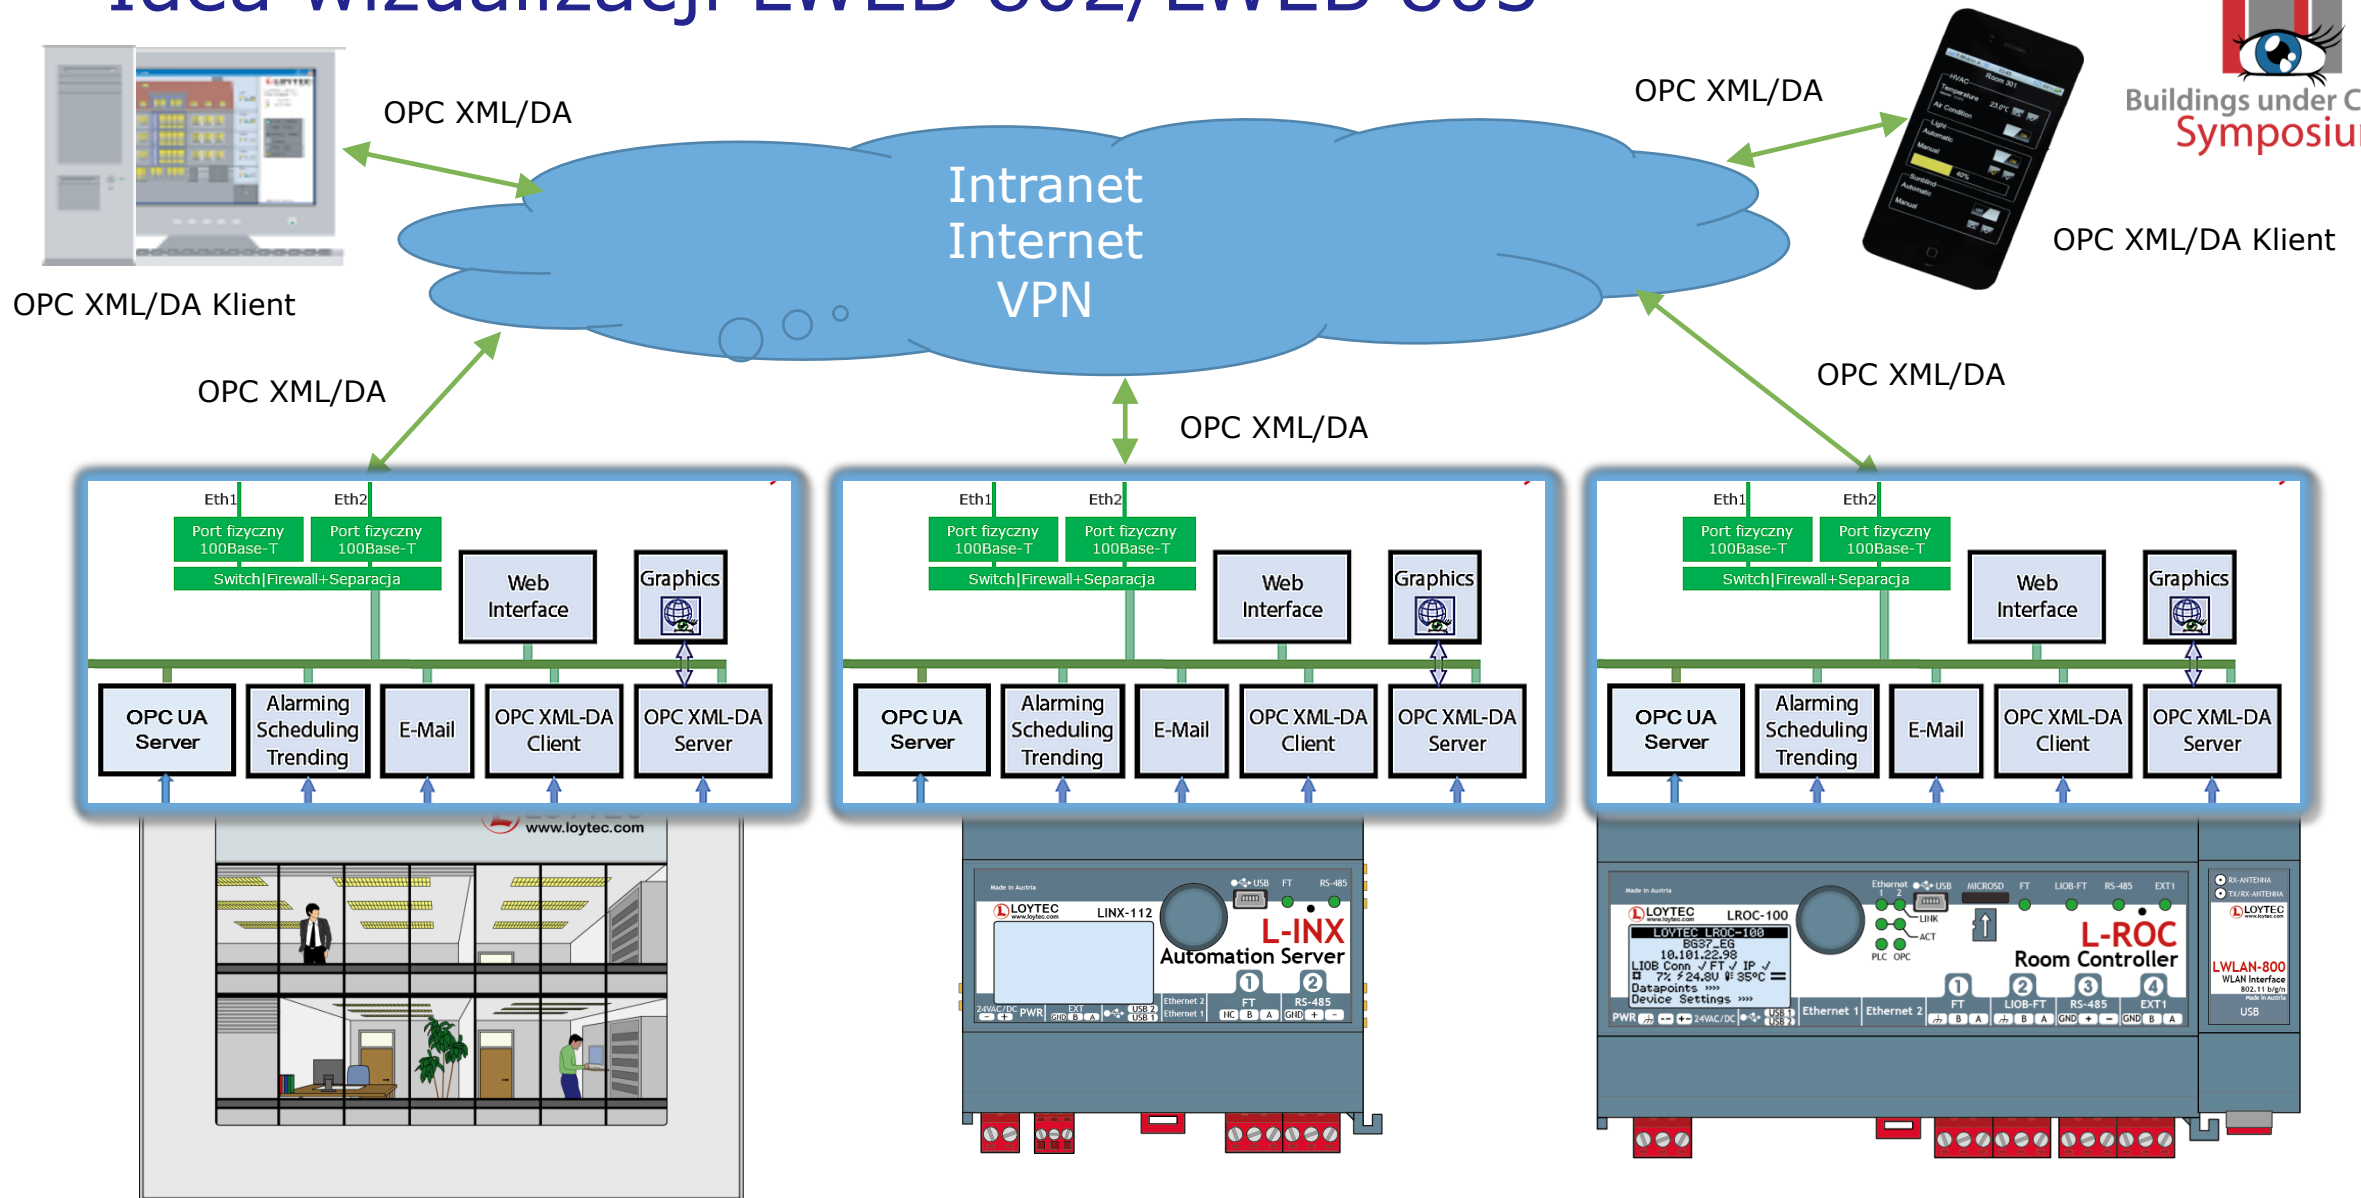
Idea wizualizacji LWEB 802/LWEB 803

OPC XML/DA

OPC XML/DA Klient

Intranet
Internet
VPN

OPC XML/DA

OPC XML/DA Klient

Buildings under C
Symposiu

OPC XML/DA

OPC XML/DA

OPC XML/DA

Eth1 Eth2
Port fizyczny 100Base-T
Port fizyczny 100Base-T
Switch|Firewall+Separacja
Web Interface
Graphics
OPC UA Server
Alarming Scheduling Trending
E-Mail
OPC XML-DA Client
OPC XML-DA Server

Eth1 Eth2
Port fizyczny 100Base-T
Port fizyczny 100Base-T
Switch|Firewall+Separacja
Web Interface
Graphics
OPC UA Server
Alarming Scheduling Trending
E-Mail
OPC XML-DA Client
OPC XML-DA Server

Eth1 Eth2
Port fizyczny 100Base-T
Port fizyczny 100Base-T
Switch|Firewall+Separacja
Web Interface
Graphics
OPC UA Server
Alarming Scheduling Trending
E-Mail
OPC XML-DA Client
OPC XML-DA Server

www.loytec.com

LOYTEC
LINX-112
L-INX
Automation Server

LOYTEC
LROC-100
LOYTEC LROC-100
L-ROC
Room Controller

LOYTEC
LWLAN-800